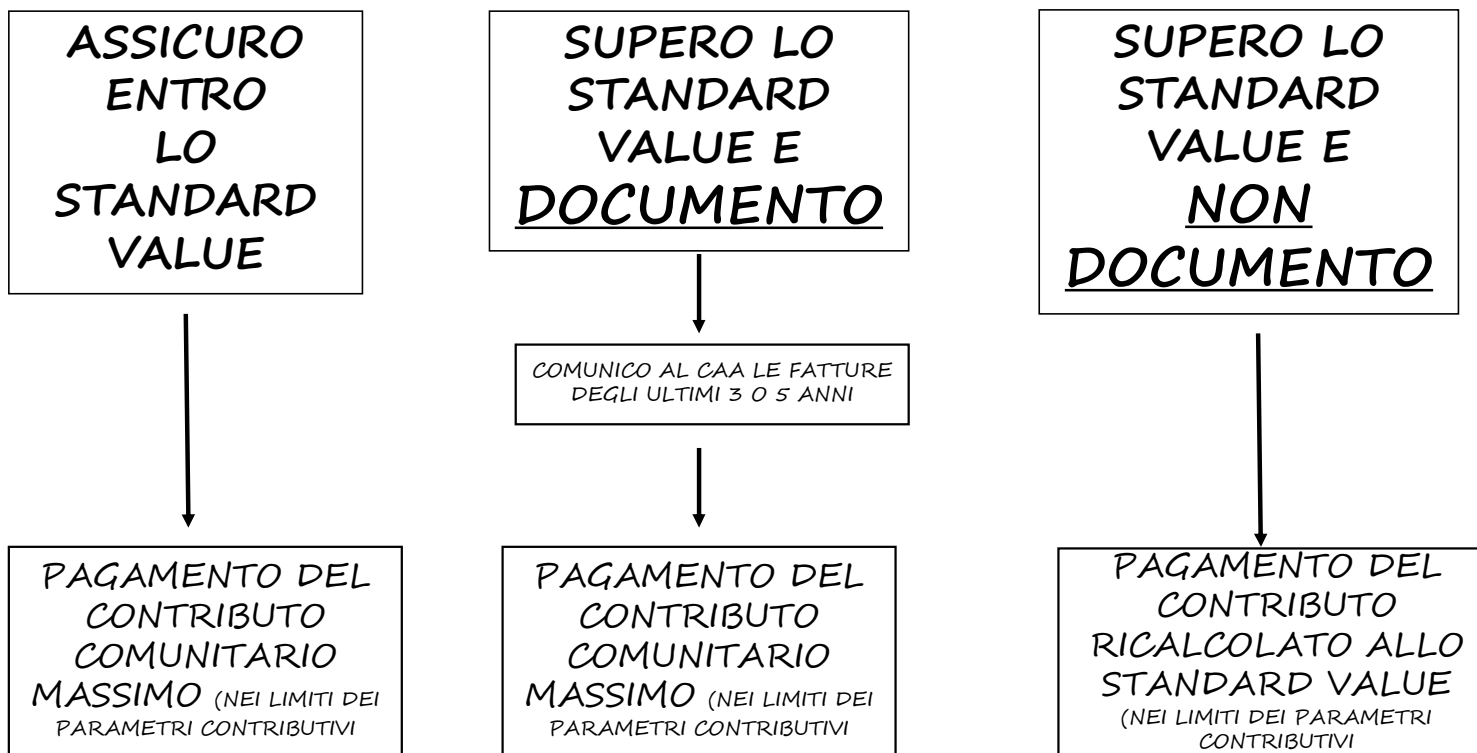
ASSICURO ENTRO LO STANDARD VALUE

PAGAMENTO DEL CONTRIBUTO COMUNITARIO MASSIMO (NEI LIMITI DEI PARAMETRI CONTRIBUTIVI

SUPERO LO STANDARD VALUE E DOCUMENTO

COMUNICO AL CAA LE FATTURE DEGLI ULTIMI 3 O 5 ANNI

PAGAMENTO DEL CONTRIBUTO COMUNITARIO MASSIMO (NEI LIMITI DEI PARAMETRI CONTRIBUTIVI

SUPERO LO STANDARD VALUE E NON DOCUMENTO

PAGAMENTO DEL CONTRIBUTO RICALCOLATO ALLO STANDARD VALUE (NEI LIMITI DEI PARAMETRI CONTRIBUTIVI